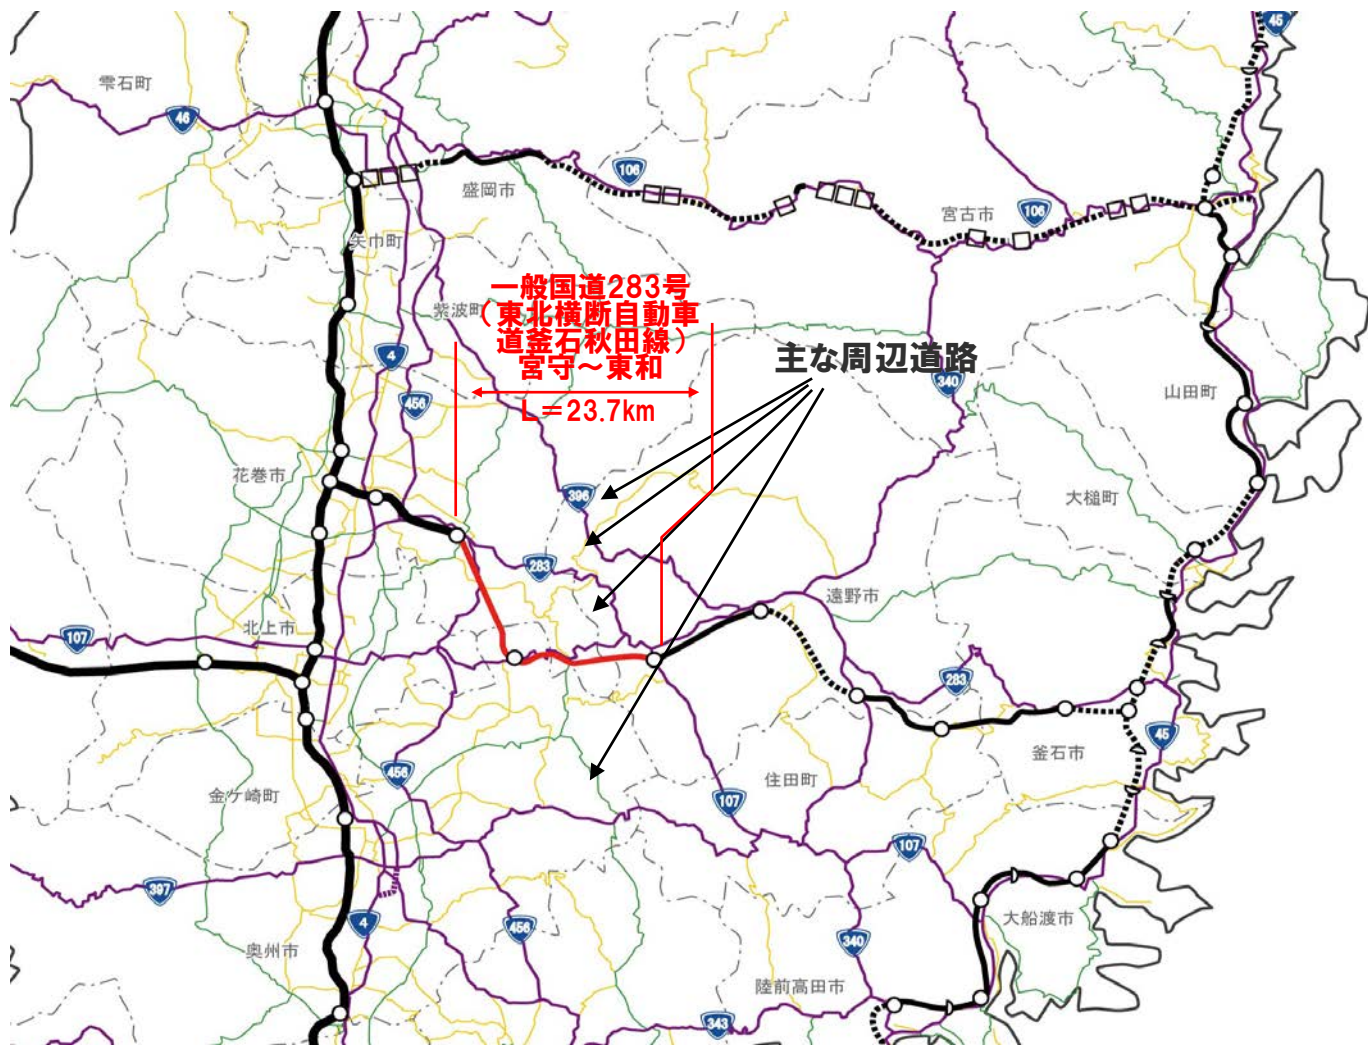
45
雫石町
46
106
盛岡市
宮古市
106
矢巾町
一般国道283号
（東北横断自動車道釜石秋田線）
宮守～東和
紫波町
主な周辺道路
4
340
456
L＝23.7km
山田町
花巻市
396
大槌町
283
遠野市
107
北上市
283
45
釜石市
456
住田町
107
金ケ崎町
107
397
4
大船渡市
456
340
奥州市
陸前高田市
343